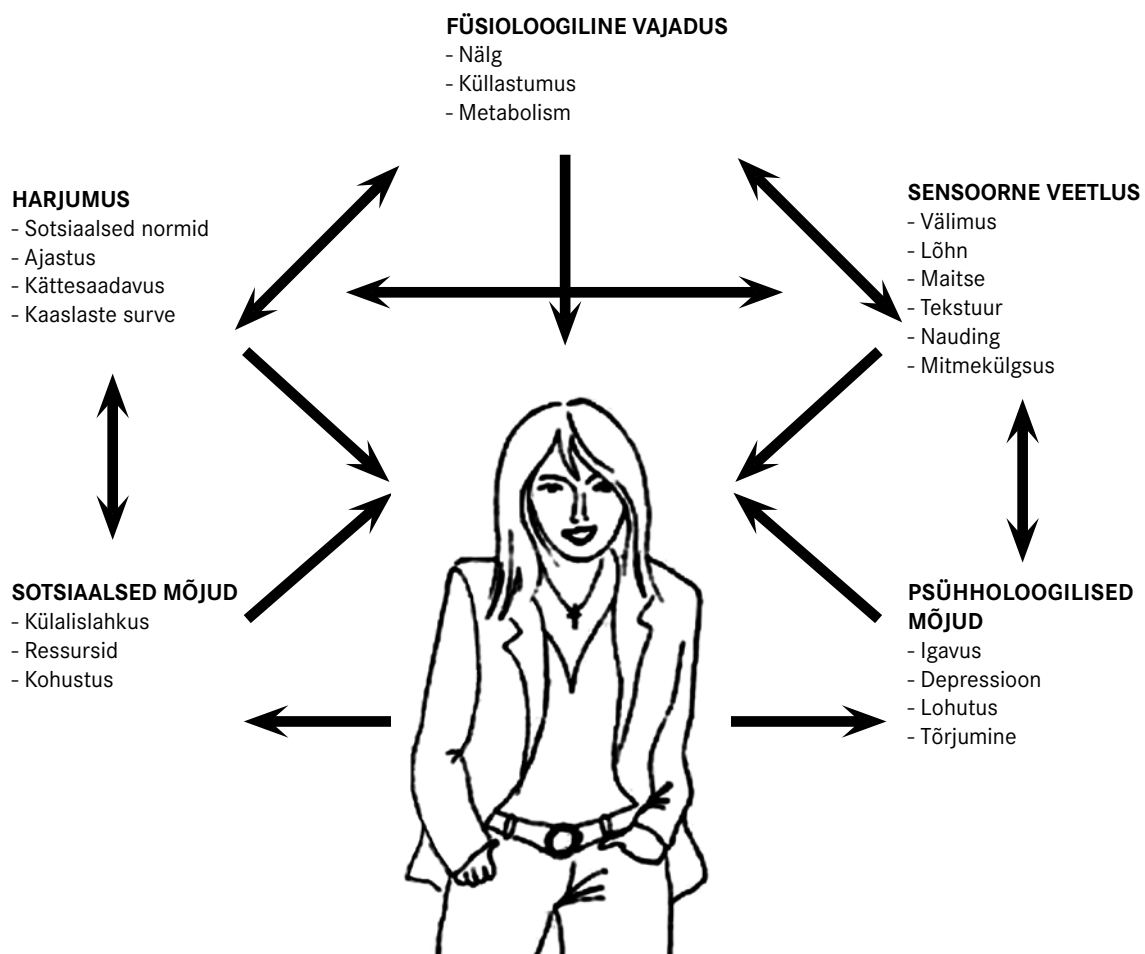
FÜSIOLOOGILINE VAJADUS
- Nälg
- Küllastumus
- Metabolism

HARJUMUS
- Sotsiaalsed normid
- Ajastus
- Kättesaadavus
- Kaaslaste surve

SENSOORNE VEETLUS
- Välimus
- Lõhn
- Maitse
- Tekstuur
- Nauding
- Mitmekülgsus

SOTSIAALSED MÕJUD
- Külalislahkus
- Ressursid
- Kohustus

PSÜHHOLOOGILISED MÕJUD
- Igavus
- Depressioon
- Lohutus
- Tõrjumine